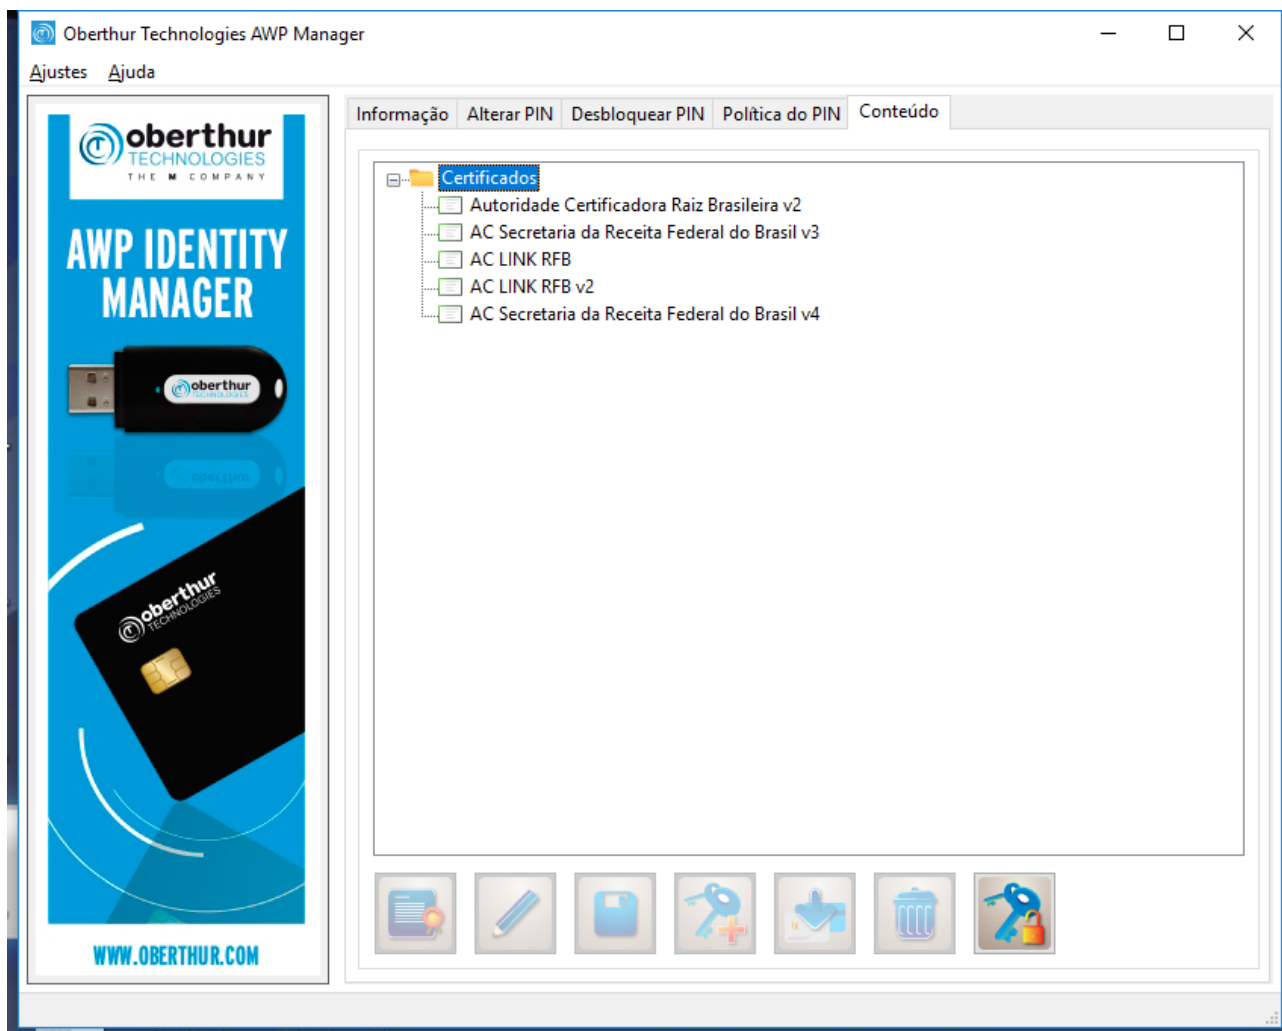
Oberthur Technologies AWP Manager

Ajustes Ajuda

oberthur TECHNOLOGIES THE M COMPANY

AWP IDENTITY MANAGER

oberthur TECHNOLOGIES

oberthur TECHNOLOGIES

WWW.OBERTHUR.COM

Informação | Alterar PIN | Desbloquear PIN | Política do PIN | Conteúdo

Certificados
Autoridade Certificadora Raiz Brasileira v2
AC Secretaria da Receita Federal do Brasil v3
AC LINK RFB
AC LINK RFB v2
AC Secretaria da Receita Federal do Brasil v4